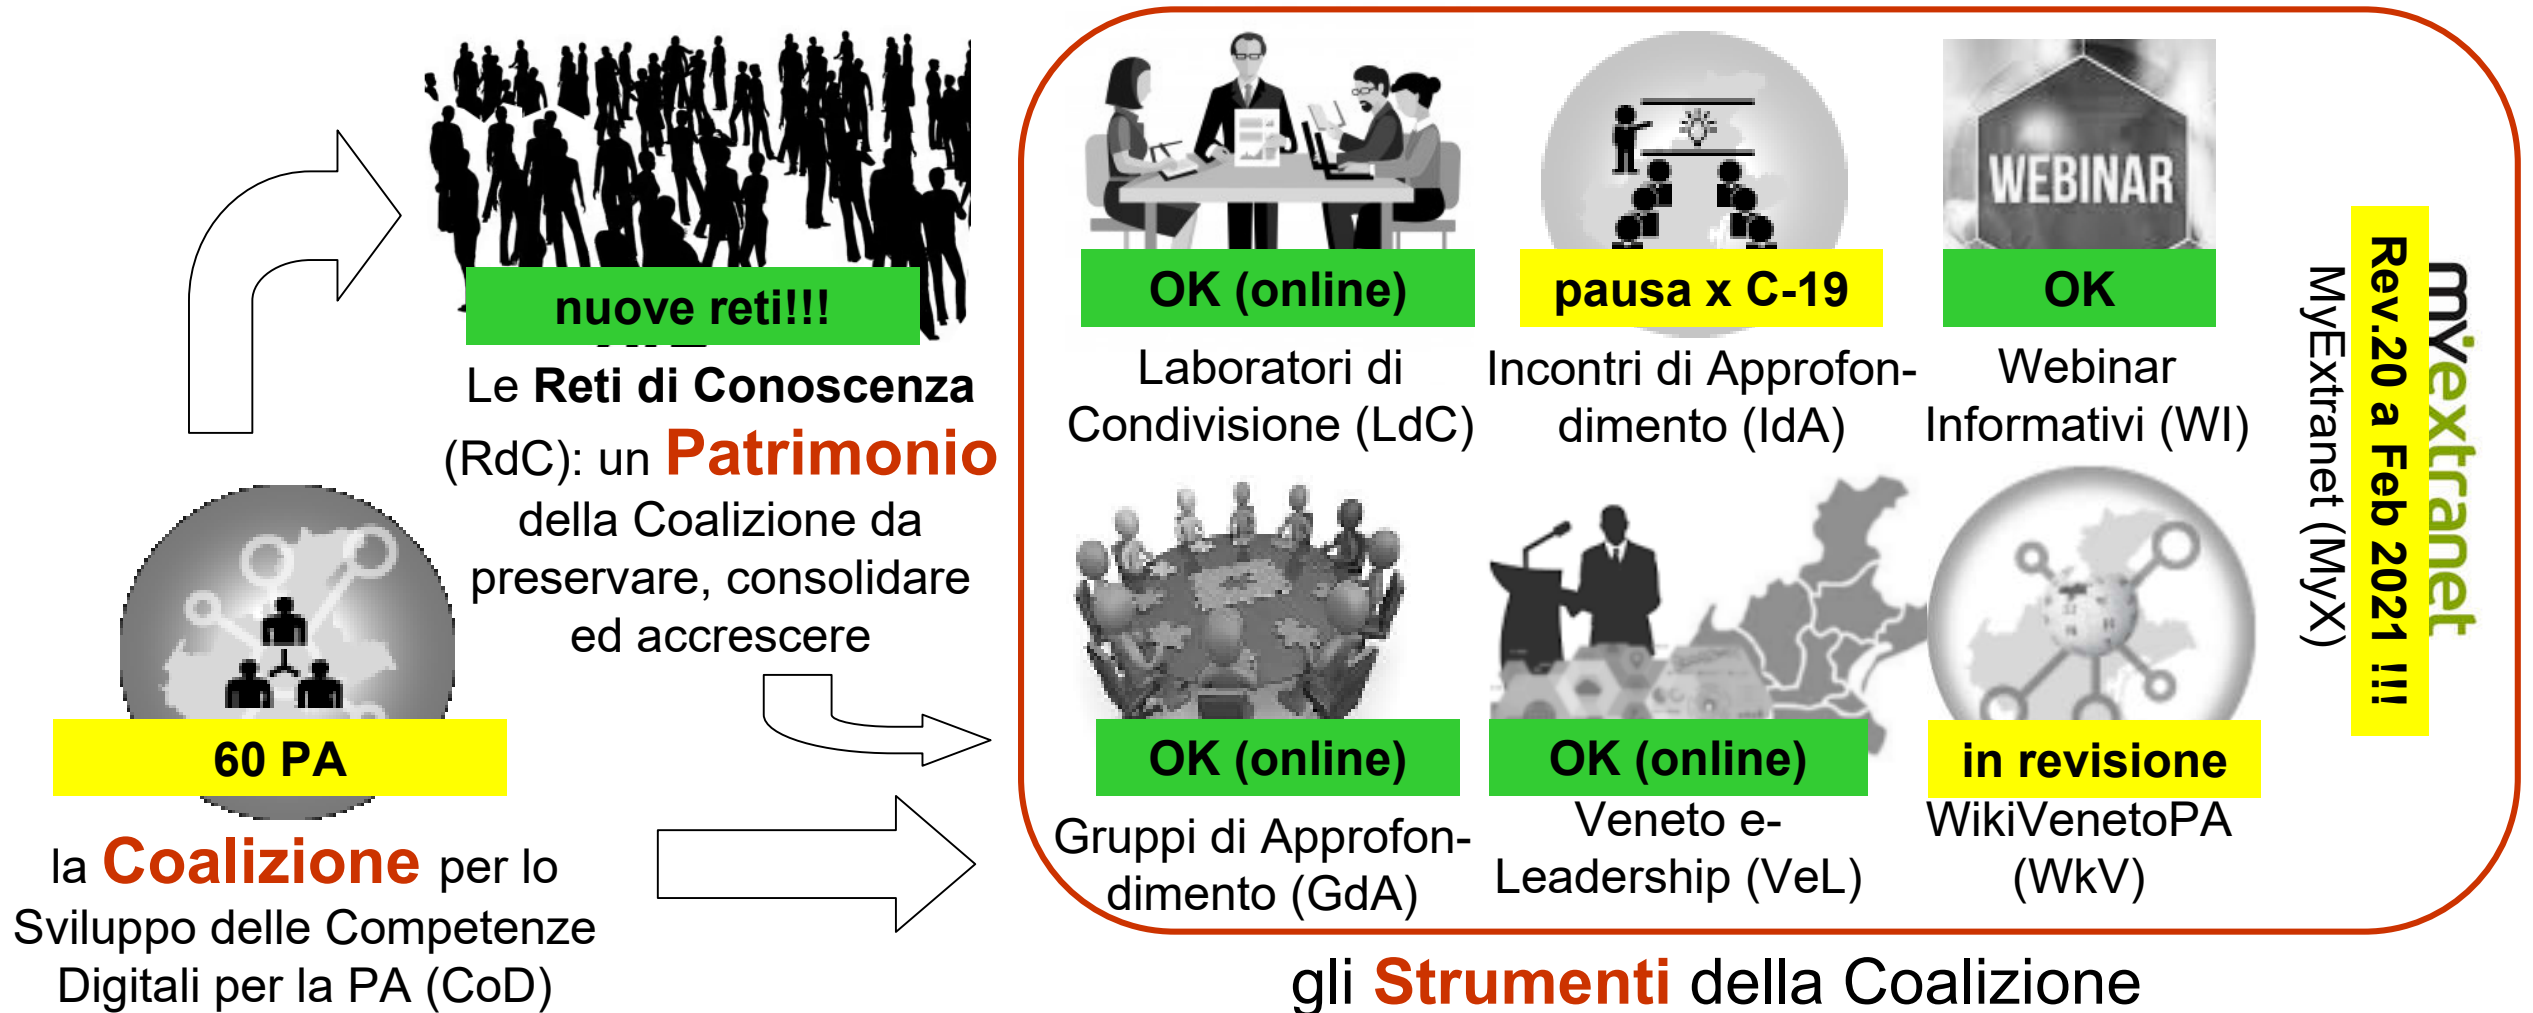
nuove reti!!!

Le **Reti di Conoscenza** (RdC): un **Patrimonio** della Coalizione da preservare, consolidare ed accrescere

60 PA

la **Coalizione** per lo Sviluppo delle Competenze Digitali per la PA (CoD)

OK (online)

Laboratori di Condivisione (LdC)

pausa x C-19

Incontri di Approfondimento (IdA)

WEBINAR

OK

Webinar Informativi (WI)

OK (online)

Gruppi di Approfondimento (GdA)

OK (online)

Veneto e-Leadership (VeL)

in revisione

WikiVenetoPA (WkV)

myextranet

Rev.20 a Feb 2021 !!!

MyExtranet (MyX)

gli **Strumenti** della Coalizione